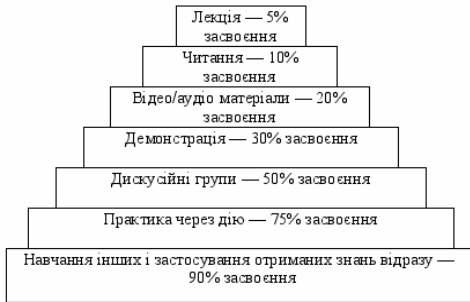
Лекція — 5% засвоєння

Читання — 10% засвоєння

Відео/аудіо матеріали — 20% засвоєння

Демонстрація — 30% засвоєння

Дискусійні групи — 50% засвоєння

Практика через дію — 75% засвоєння

Навчання інших і застосування отриманих знань відразу — 90% засвоєння